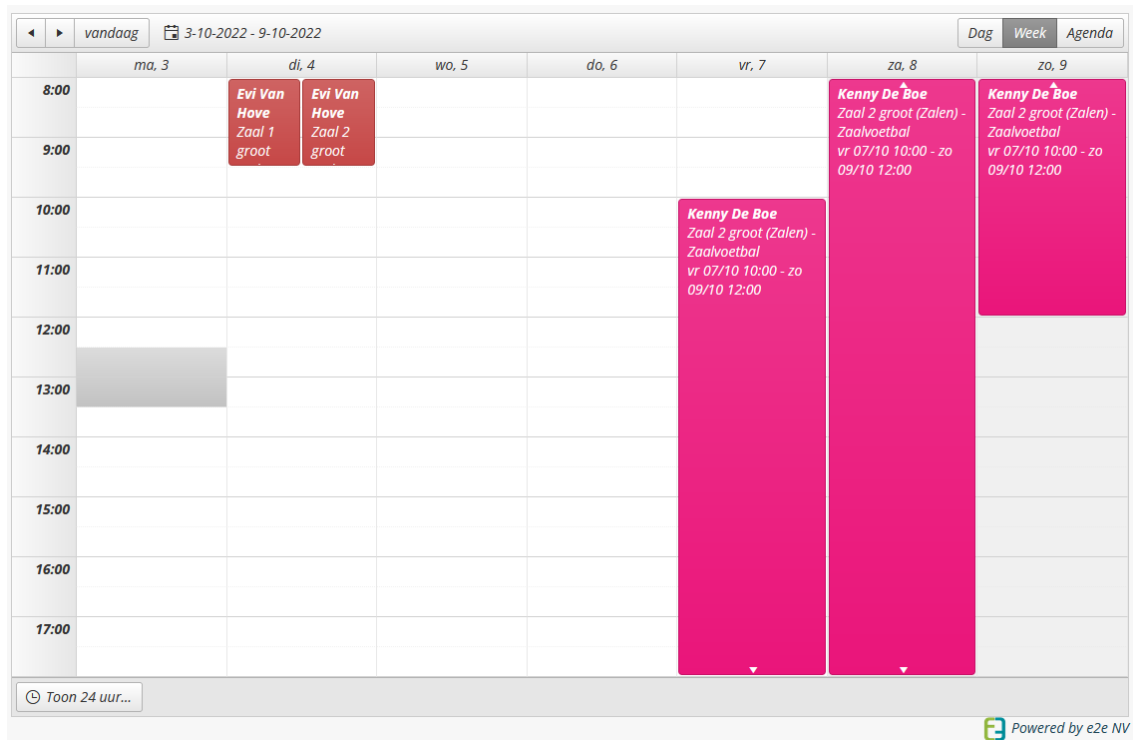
◂ ▸ vandaag 3-10-2022 - 9-10-2022 Dag Week Agenda

ma, 3 di, 4 wo, 5 do, 6 vr, 7 za, 8 zo, 9

8:00
9:00
10:00
11:00
12:00
13:00
14:00
15:00
16:00
17:00

Evi Van Hove
Zaal 1 groot

Evi Van Hove
Zaal 2 groot

Kenny De Boe
Zaal 2 groot (Zalen) - Zaalvoetbal
vr 07/10 10:00 - zo 09/10 12:00

Kenny De Boe
Zaal 2 groot (Zalen) - Zaalvoetbal
vr 07/10 10:00 - zo 09/10 12:00

Kenny De Boe
Zaal 2 groot (Zalen) - Zaalvoetbal
vr 07/10 10:00 - zo 09/10 12:00

Toon 24 uur...

Powered by e2e NV